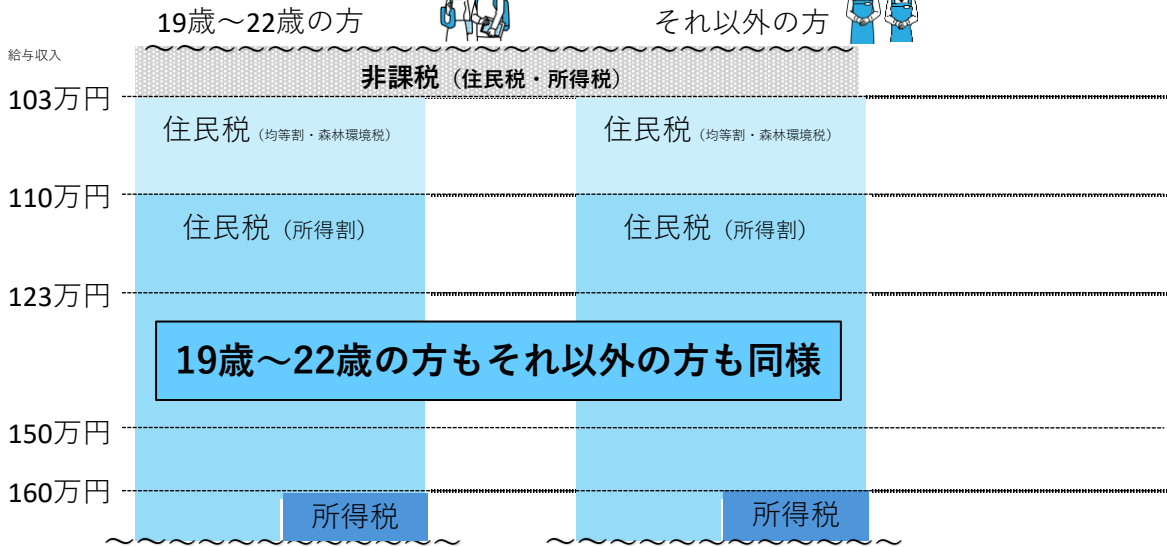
19歳～22歳の方

それ以外の方

給与収入

非課税（住民税・所得税）

103万円

住民税（均等割・森林環境税）

住民税（均等割・森林環境税）

110万円

住民税（所得割）

住民税（所得割）

123万円

19歳～22歳の方もそれ以外の方も同様

150万円

160万円

所得税

所得税